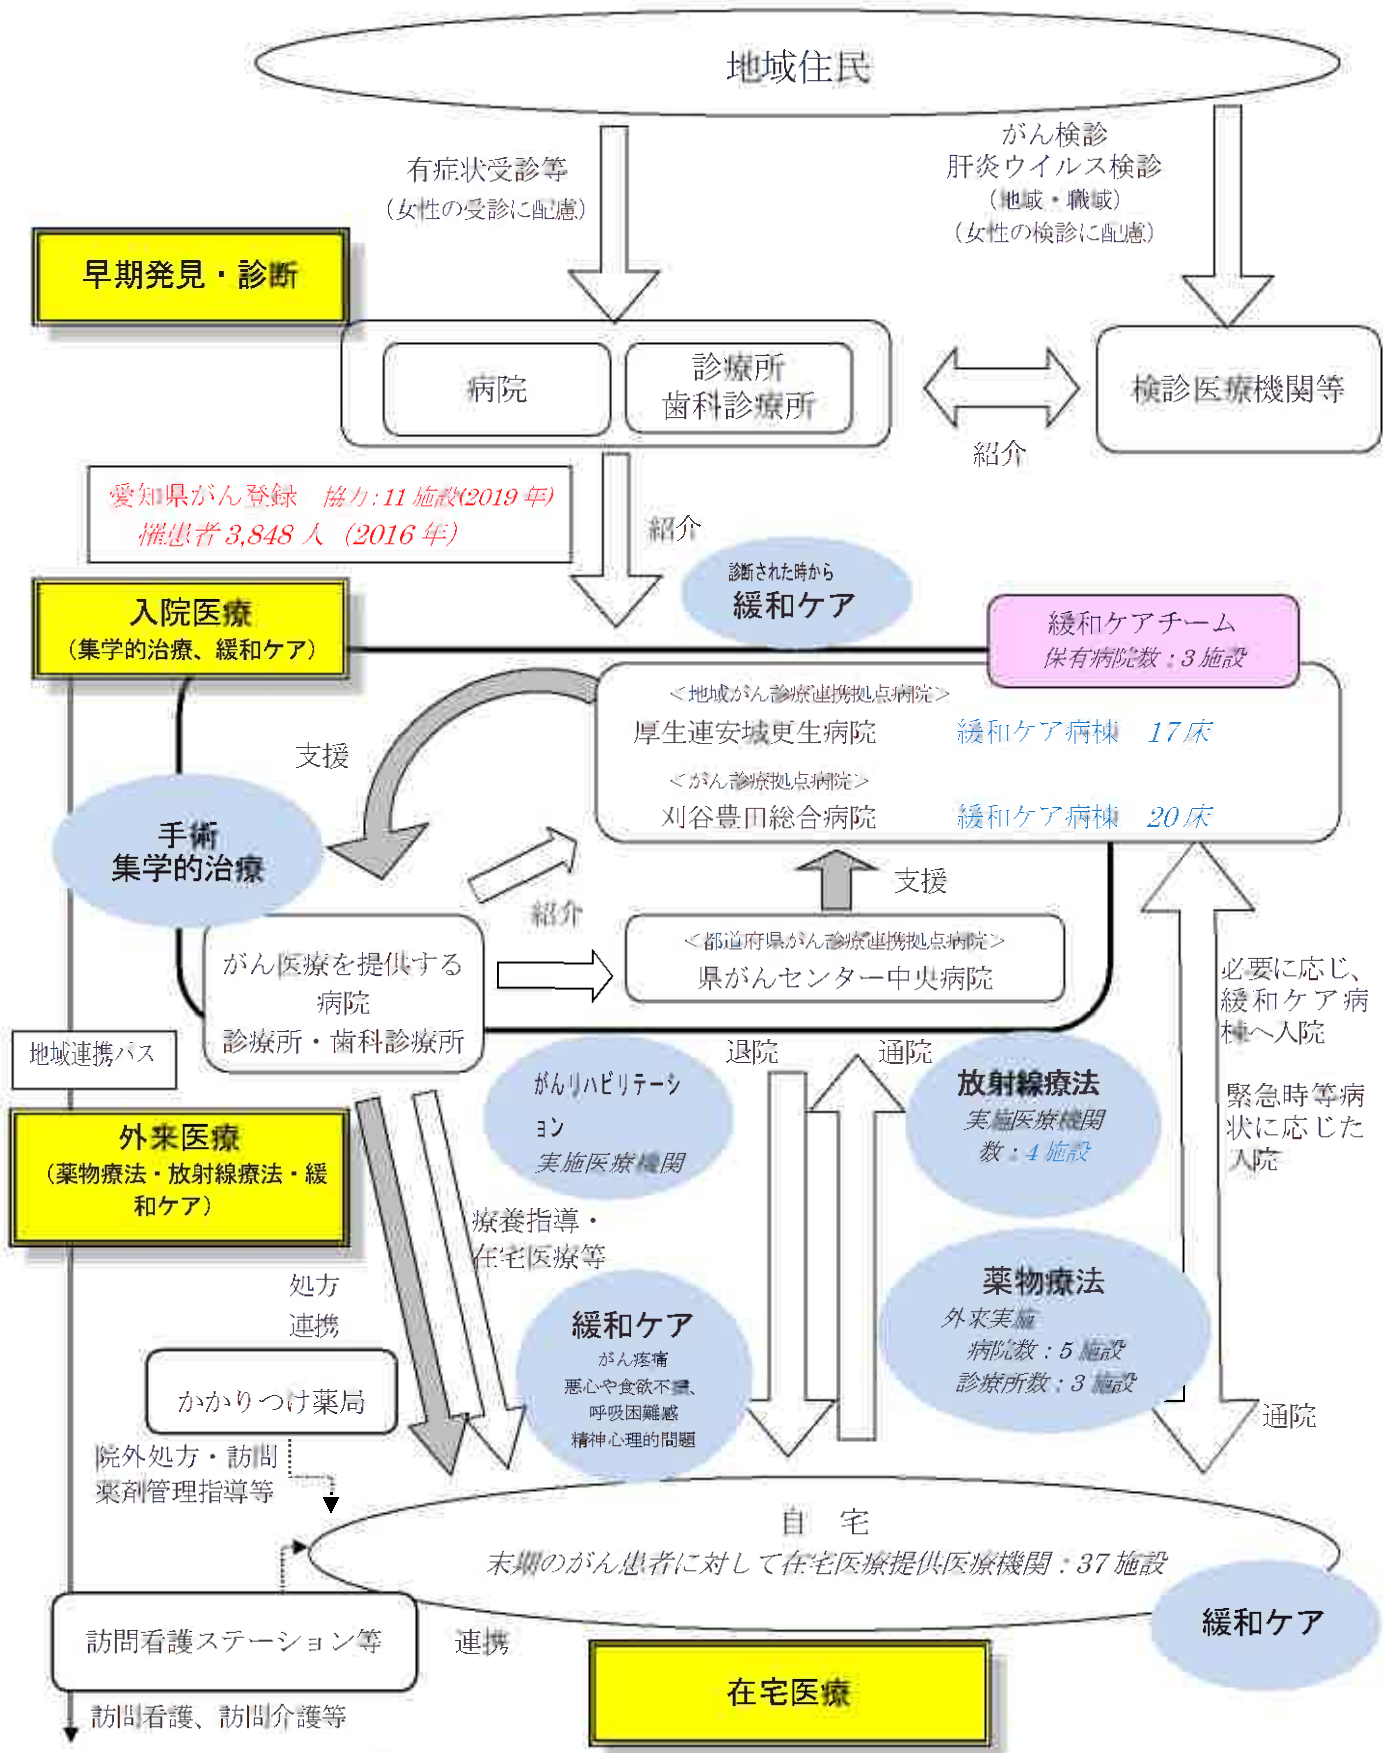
地域住民

有症状受診等
（女性の受診に配慮）

がん検診
肝炎ウイルス検診
（地域・職域）
（女性の検診に配慮）

早期発見・診断

病院

診療所
歯科診療所

検診医療機関等

紹介

愛知県がん登録　協力：11 施設(2019 年)
罹患者 3,848 人（2016 年）

紹介

診断された時から
緩和ケア

入院医療
（集学的治療、緩和ケア）

緩和ケアチーム
保有病院数：3 施設

＜地域がん診療連携拠点病院＞
厚生連安城更生病院　緩和ケア病棟　17 床
＜がん診療拠点病院＞
刈谷豊田総合病院　緩和ケア病棟　20 床

支援

手術
集学的治療

紹介

支援

がん医療を提供する病院
診療所・歯科診療所

＜都道府県がん診療連携拠点病院＞
県がんセンター中央病院

必要に応じ、緩和ケア病棟へ入院

緊急時等病状に応じた入院

地域連携パス

外来医療
（薬物療法・放射線療法・緩和ケア）

がんリハビリテーション
実施医療機関

退院

通院

放射線療法
実施医療機関数：4 施設

療養指導・在宅医療等

処方
連携

薬物療法
外来実施
病院数：5 施設
診療所数：3 施設

かかりつけ薬局

緩和ケア
がん疼痛
悪心や食欲不振、
呼吸困難感
精神心理的問題

通院

院外処方・訪問
薬剤管理指導等

自　宅
末期のがん患者に対して在宅医療提供医療機関：37 施設

緩和ケア

訪問看護ステーション等

連携

在宅医療

訪問看護、訪問介護等